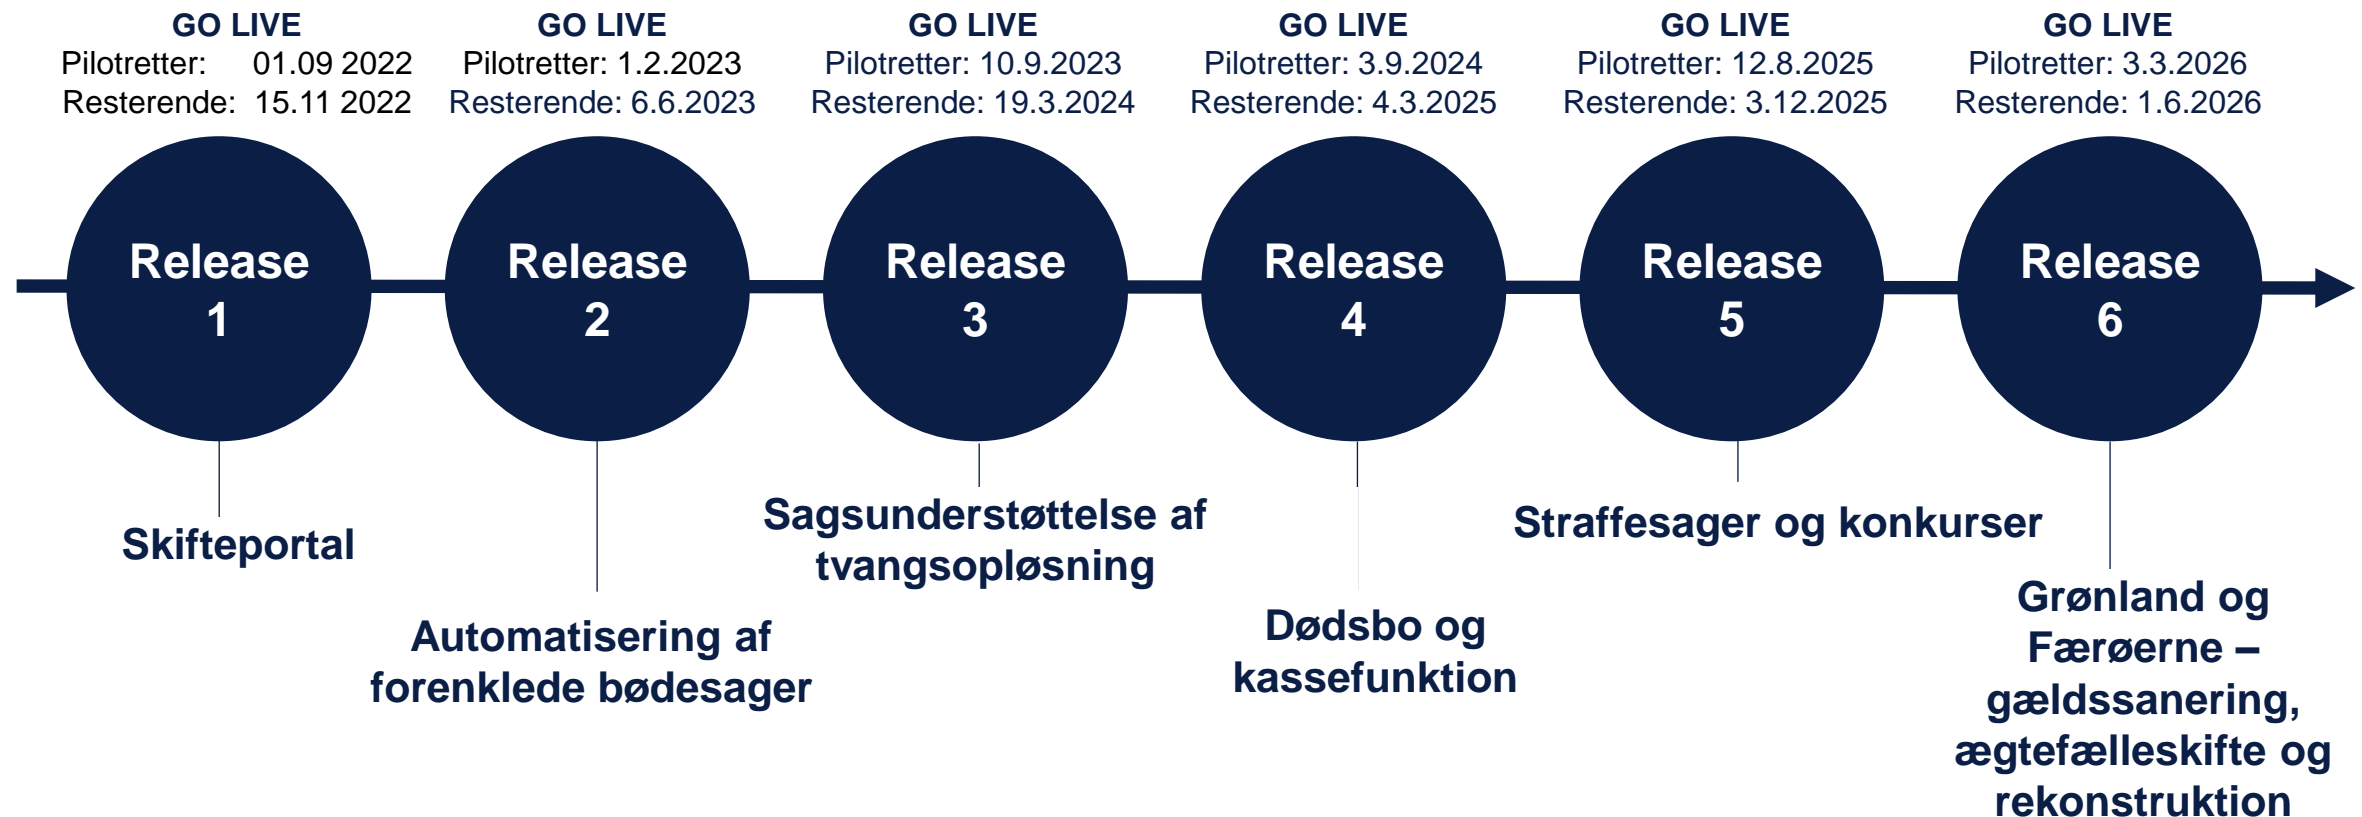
GO LIVE
Pilotretter: 01.09 2022
Resterende: 15.11 2022

GO LIVE
Pilotretter: 1.2.2023
Resterende: 6.6.2023

GO LIVE
Pilotretter: 10.9.2023
Resterende: 19.3.2024

GO LIVE
Pilotretter: 3.9.2024
Resterende: 4.3.2025

GO LIVE
Pilotretter: 12.8.2025
Resterende: 3.12.2025

GO LIVE
Pilotretter: 3.3.2026
Resterende: 1.6.2026

Release 1

Release 2

Release 3

Release 4

Release 5

Release 6

Skifteportal

Automatisering af forenklede bødesager

Sagsunderstøttelse af tvangsopløsning

Dødsbo og kassefunktion

Straffesager og konkurser

Grønland og Færøerne – gældssanering, ægtefælleskifte og rekonstruktion